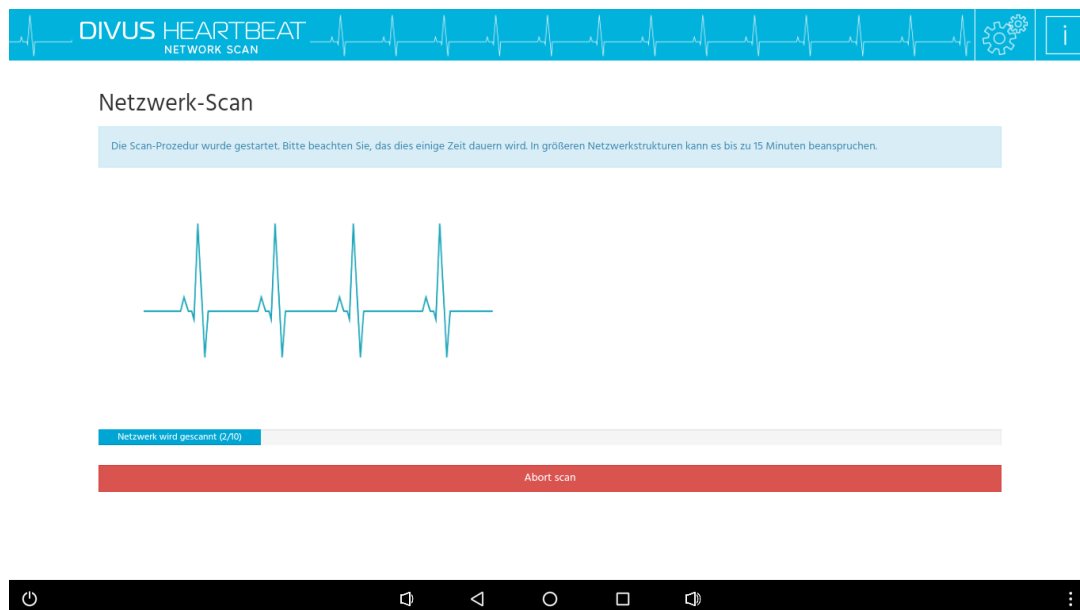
DIVUS HEARTBEAT
NETWORK SCAN

i

Netzwerk-Scan

Die Scan-Prozedur wurde gestartet. Bitte beachten Sie, das dies einige Zeit dauern wird. In größeren Netzwerkstrukturen kann es bis zu 15 Minuten beanspruchen.

Netzwerk wird gescannt (2/10)

Abort scan